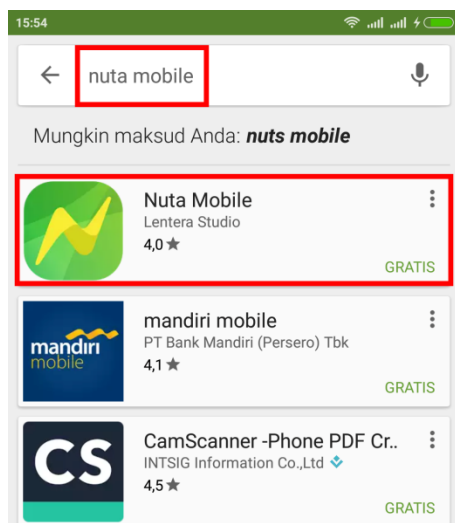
15:54

nuta mobile

Mungkin maksud Anda: ***nuts mobile***

Nuta Mobile
Lentera Studio
4,0 ★
GRATIS

mandiri mobile
PT Bank Mandiri (Persero) Tbk
4,1 ★
GRATIS

mandiri mobile

CamScanner -Phone PDF Cr..
INTSIG Information Co.,Ltd
4,5 ★
GRATIS

CS